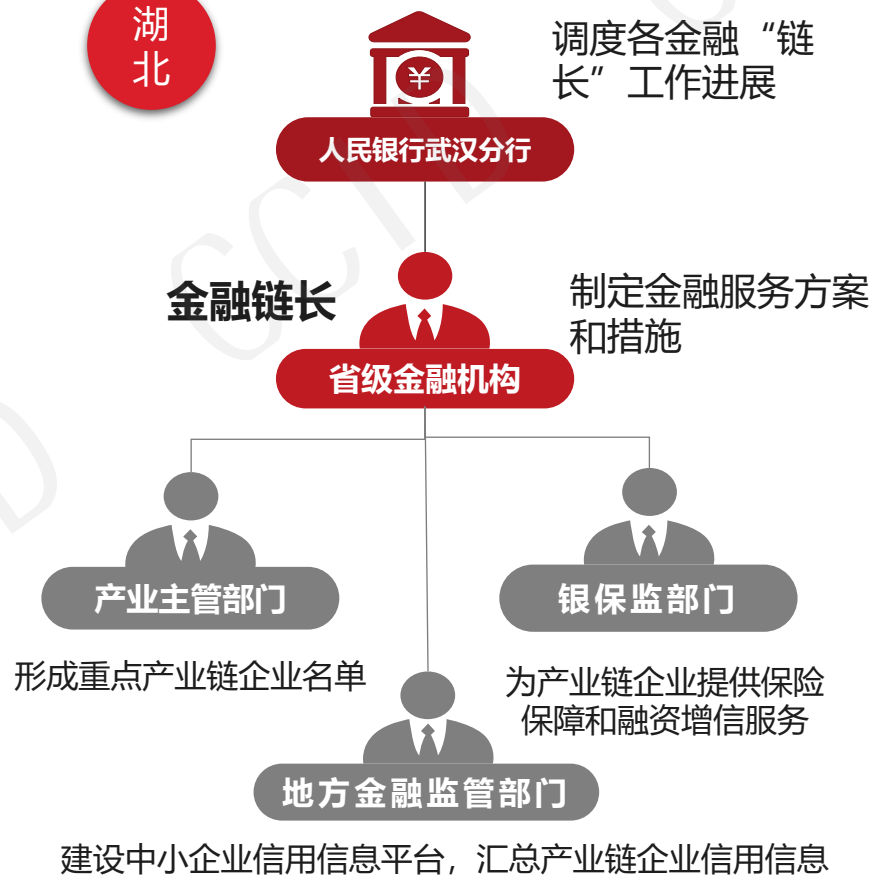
湖北

¥

调度各金融“链长”工作进展

人民银行武汉分行

金融链长

制定金融服务方案和措施

省级金融机构

产业主管部门

银保监部门

形成重点产业链企业名单

为产业链企业提供保险保障和融资增信服务

地方金融监管部门

建设中小企业信用信息平台，汇总产业链企业信用信息